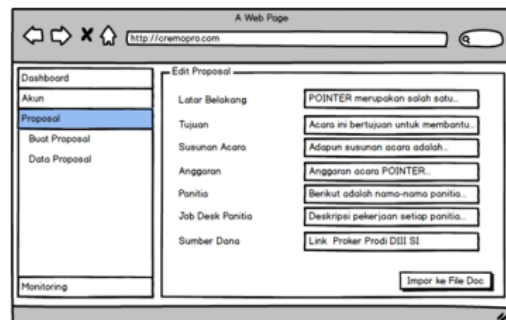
A Web Page

http://cremopro.com

Dashboard
Akun
Proposal
Buat Proposal
Data Proposal
Monitoring

Edit Proposal

| | |
|---|---|
| Latar Belakang | POINTER merupakan salah satu.. |
| Tujuan | Acara ini bertujuan untuk membantu.. |
| Susunan Acara | Adapun susunan acara adalah.. |
| Anggaran | Anggaran acara POINTER.. |
| Panitia | Berikut adalah nama-nama panitia.. |
| Job Desk Panitia | Deskripsi pekerjaan setiap panitia.. |
| Sumber Dana | Link Proker Prodi DIII SI |

Impor ke File Doc